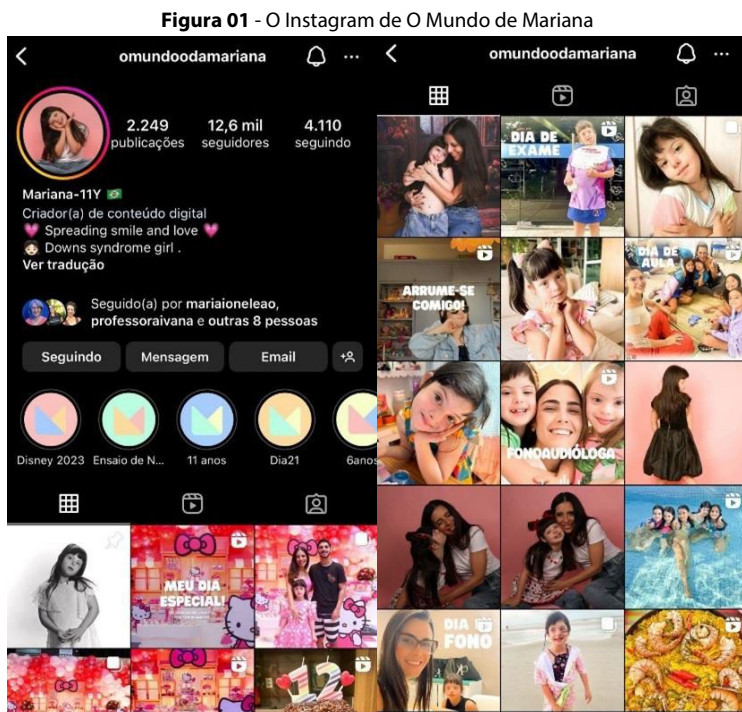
**Figura 01** - O Instagram de O Mundo de Mariana

omundoodamariana

2.249 publicações
12,6 mil seguidores
4.110 seguindo

Mariana-11Y 🇧🇷
Criador(a) de conteúdo digital
💗 Spreading smile and love 💗
Downs syndrome girl .
Ver tradução

Seguido(a) por mariaioneleao, professoraivana e outras 8 pessoas

Seguindo
Mensagem
Email

Disney 2023
Ensaio de N...
11 anos
Dia21
6anos

MEU DIA ESPECIAL!

omundoodamariana

DIA DE EXAME

ARRUME-SE COMIGO!

DIA DE AULA

FONOAUDIÓLOGA

DIA FONO